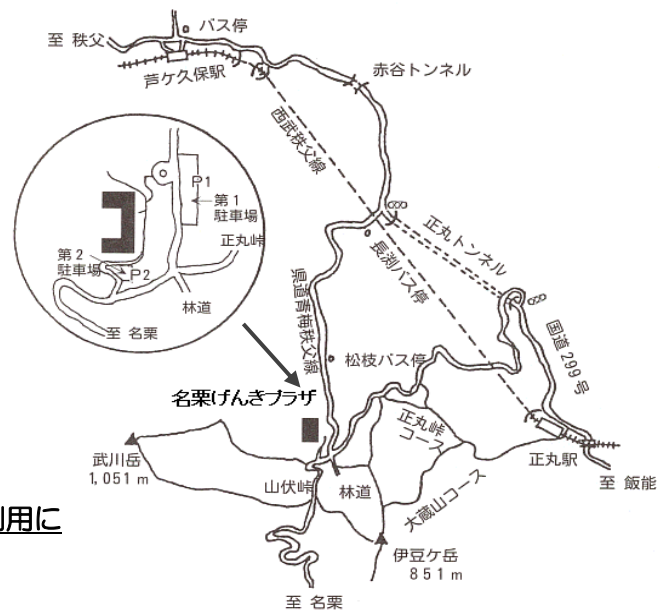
バス停
至 秩父
芦ケ久保駅
赤谷トンネル
西武秩父線
P1
第1
駐車場
正丸峠
第2
駐車場
P2
林道
至 名栗
長渕バス停
正丸トンネル
県道青梅秩父線
国道299号
松枝バス停
名栗げんきプラザ
正丸峠
コース
武川岳
1,051 m
山伏峠
林道
大蔵山コース
正丸駅
至 飯能
伊豆ケ岳
851 m
至 名栗
用に